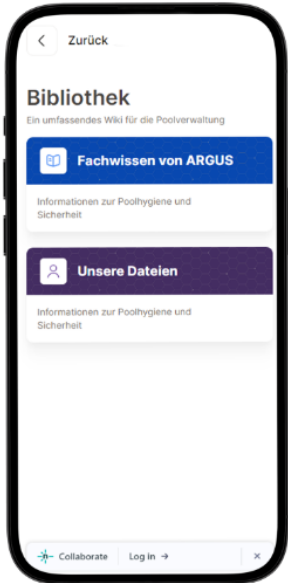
Zurück

Bibliothek

Ein umfassendes Wiki für die Poolverwaltung

Fachwissen von ARGUS

Informationen zur Poolhygiene und Sicherheit

Unsere Dateien

Informationen zur Poolhygiene und Sicherheit

Collaborate | Log in →

×